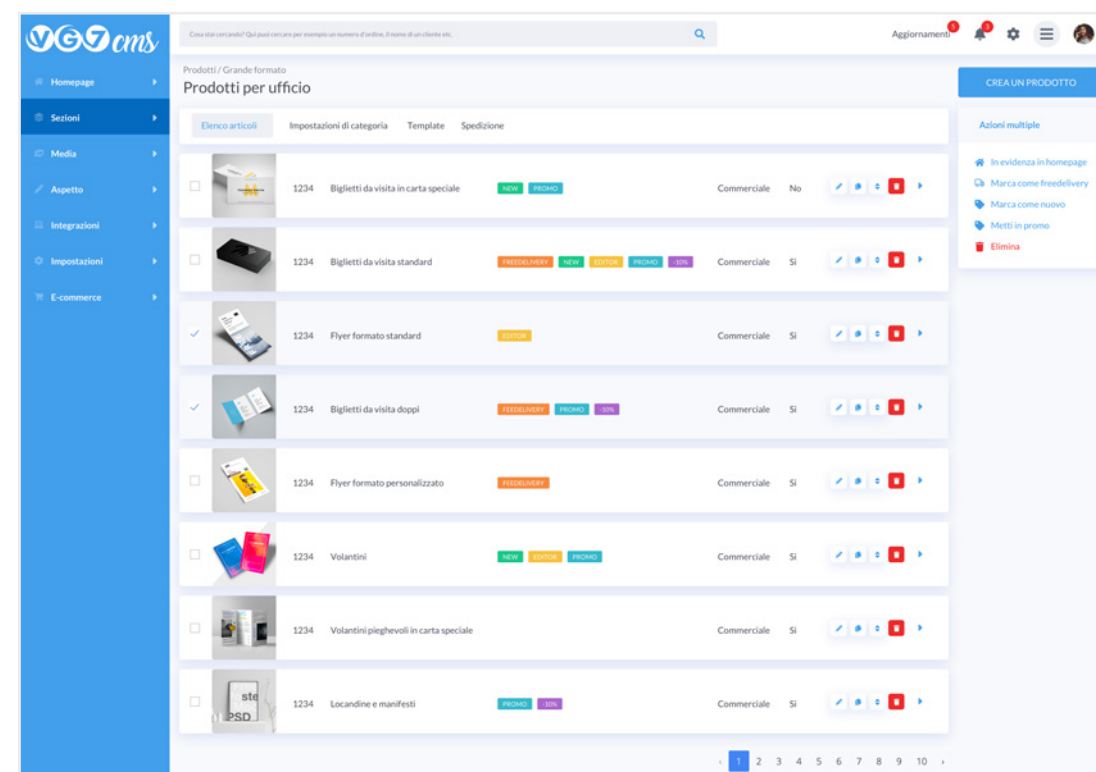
VG7cms

Cosa stai cercando? Qui puoi cercare per esempio un numero d'ordine, il nome di un cliente etc.

Aggiornamenti 5

Homepage
Sezioni
Media
Aspetto
Integrazioni
Impostazioni
E-commerce

Prodotti / Grande formato
Prodotti per ufficio

CREA UN PRODOTTO

Elenco articoli | Impostazioni di categoria | Template | Spedizione

Azioni multiple

In evidenza in homepage
Marca come freedelivery
Marca come nuovo
Metti in promo
Elimina

| | | | | | |
|---|---|---|---|---|---|
| 1234 | Biglietti da visita in carta speciale | NEW PROMO | Commerciale | No | |
| 1234 | Biglietti da visita standard | FREEDELIVERY NEW EDITOR PROMO -10% | Commerciale | Si | |
| 1234 | Flyer formato standard | EDITOR | Commerciale | Si | |
| 1234 | Biglietti da visita doppi | FEEDELIVERY PROMO -10% | Commerciale | Si | |
| 1234 | Flyer formato personalizzato | FEEDELIVERY | Commerciale | Si | |
| 1234 | Volantini | NEW EDITOR PROMO | Commerciale | Si | |
| 1234 | Volantini pieghevoli in carta speciale | | Commerciale | Si | |
| 1234 | Locandine e manifesti | PROMO -10% | Commerciale | Si | |

‹ 1 2 3 4 5 6 7 8 9 10 ›